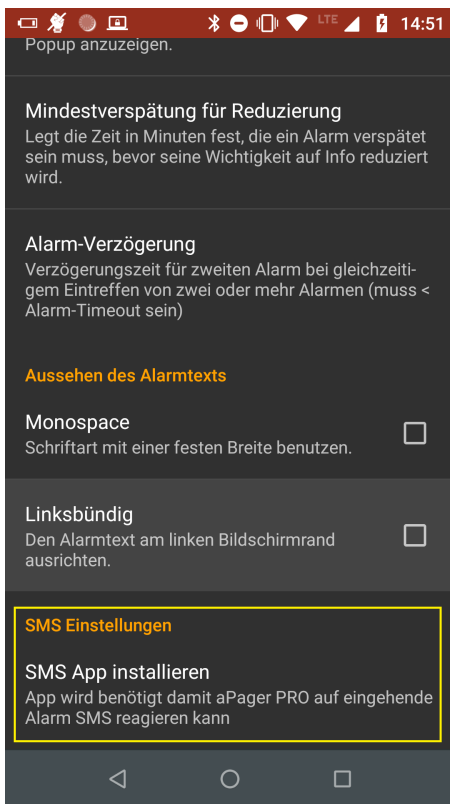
LTE 14:51

Popup anzuzeigen.

Mindestverspätung für Reduzierung
Legt die Zeit in Minuten fest, die ein Alarm verspätet sein muss, bevor seine Wichtigkeit auf Info reduziert wird.

Alarm-Verzögerung
Verzögerungszeit für zweiten Alarm bei gleichzeitigem Eintreffen von zwei oder mehr Alarmen (muss < Alarm-Timeout sein)

Aussehen des Alarmtexts

Monospace
Schriftart mit einer festen Breite benutzen.

Linksbündig
Den Alarmtext am linken Bildschirmrand ausrichten.

SMS Einstellungen

SMS App installieren
App wird benötigt damit aPager PRO auf eingehende Alarm SMS reagieren kann